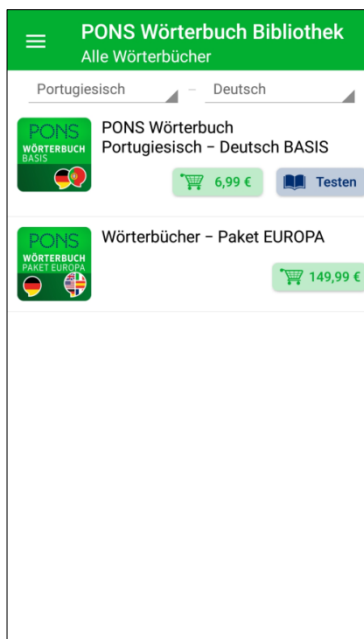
PONS Wörterbuch Bibliothek
Alle Wörterbücher

Portugiesisch – Deutsch

PONS
WÖRTERBUCH
BASIS

PONS Wörterbuch
Portugiesisch – Deutsch BASIS

6,99 €

Testen

PONS
WÖRTERBUCH
PAKET EUROPA

Wörterbücher – Paket EUROPA

149,99 €